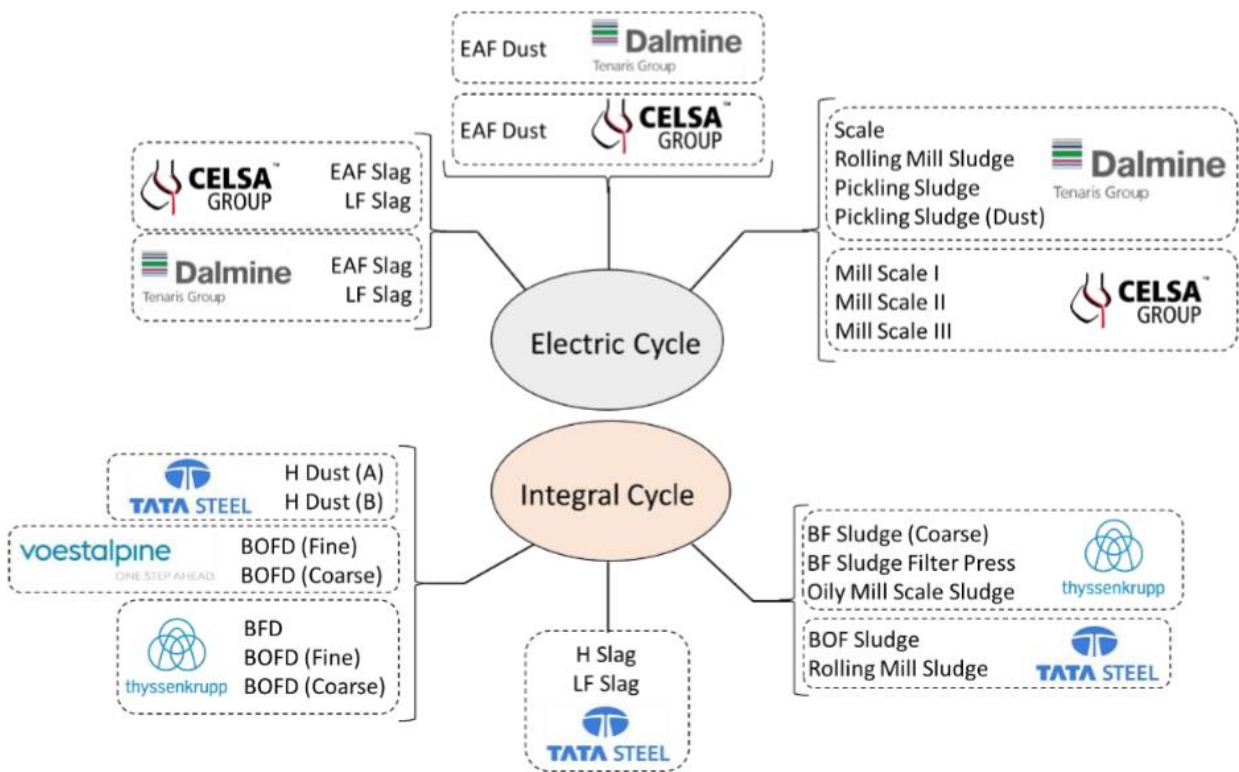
EAF Dust Dalmine Tenaris Group

EAF Dust CELSA GROUP

CELSA GROUP EAF Slag LF Slag

Dalmine Tenaris Group EAF Slag LF Slag

Scale
Rolling Mill Sludge
Pickling Sludge
Pickling Sludge (Dust)
Dalmine Tenaris Group

Mill Scale I
Mill Scale II
Mill Scale III
CELSA GROUP

Electric Cycle

Integral Cycle

TATA STEEL H Dust (A) H Dust (B)

voestalpine ONE STEP AHEAD. BOFD (Fine) BOFD (Coarse)

thyssenkrupp BFD BOFD (Fine) BOFD (Coarse)

H Slag
LF Slag
TATA STEEL

BF Sludge (Coarse)
BF Sludge Filter Press
Oily Mill Scale Sludge
thyssenkrupp

BOF Sludge
Rolling Mill Sludge
TATA STEEL